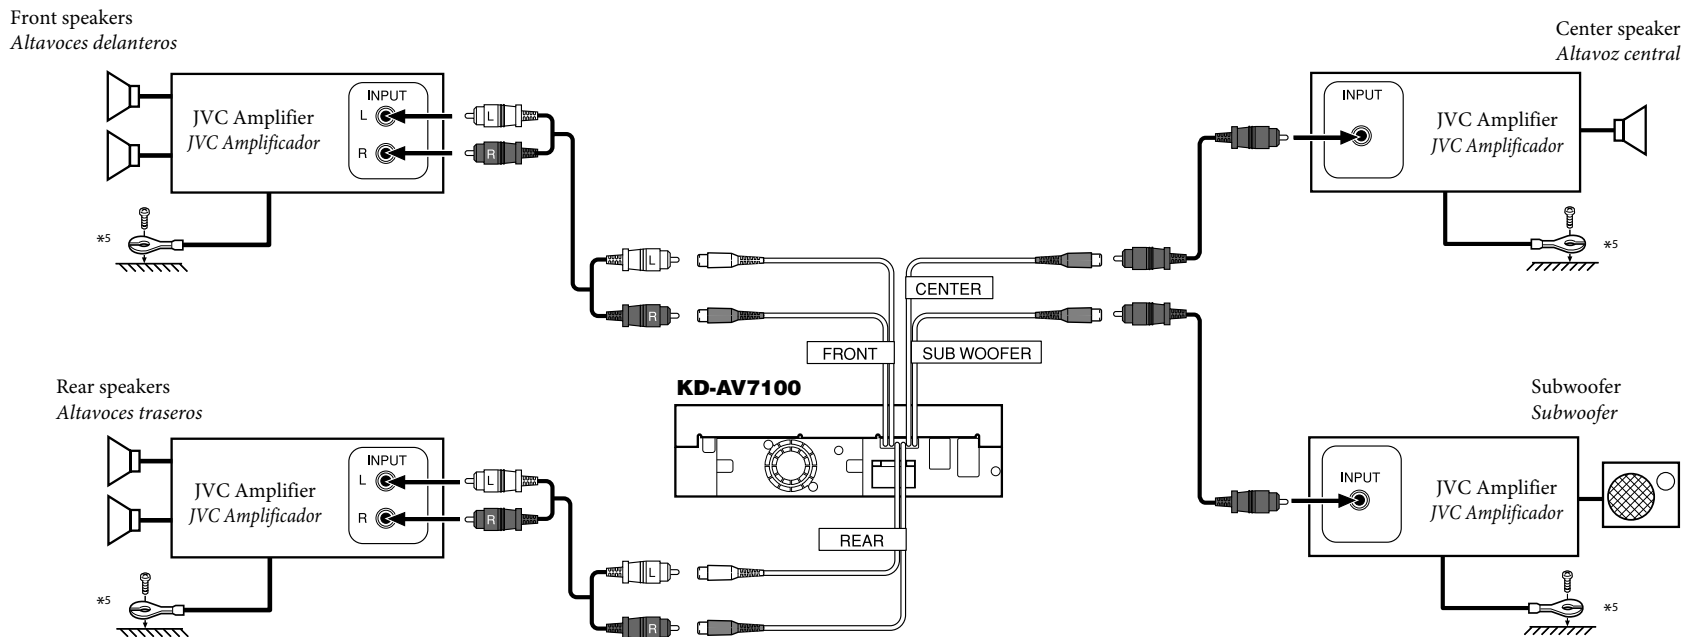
Front speakers
Altavoces delanteros

JVC Amplifier
JVC Amplificador

INPUT
L
R

L
R

*5

Center speaker
Altavoz central

INPUT

JVC Amplifier
JVC Amplificador

*5

L
R

CENTER

FRONT

SUB WOOFER

KD-AV7100

Rear speakers
Altavoces traseros

JVC Amplifier
JVC Amplificador

INPUT
L
R

L
R

*5

REAR

L
R

Subwoofer
Subwoofer

INPUT

JVC Amplifier
JVC Amplificador

*5